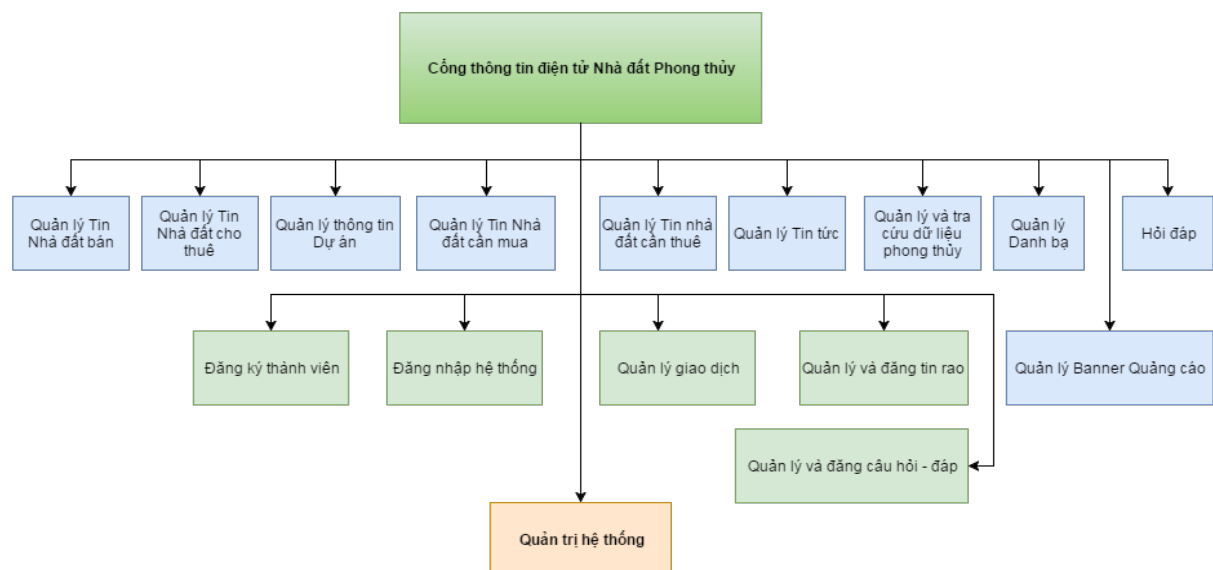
Cổng thông tin điện tử Nhà đất Phong thủy

Quản lý Tin Nhà đất bán

Quản lý Tin Nhà đất cho thuê

Quản lý thông tin Dự án

Quản lý Tin Nhà đất cần mua

Quản lý Tin nhà đất cần thuê

Quản lý Tin tức

Quản lý và tra cứu dữ liệu phong thủy

Quản lý Danh bạ

Hỏi đáp

Đăng ký thành viên

Đăng nhập hệ thống

Quản lý giao dịch

Quản lý và đăng tin rao

Quản lý Banner Quảng cáo

Quản lý và đăng câu hỏi - đáp

Quản trị hệ thống